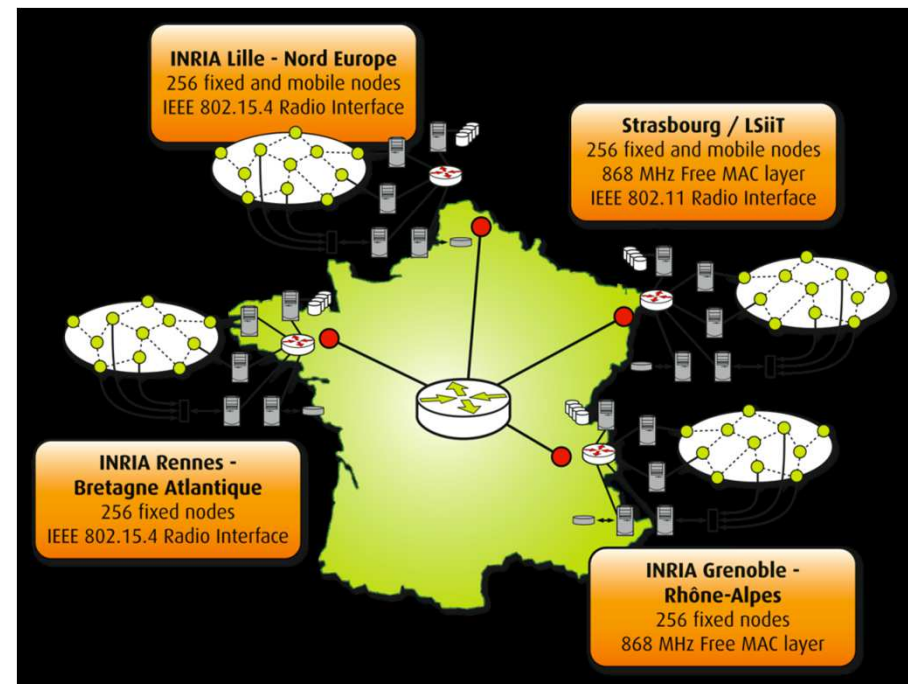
INRIA Lille - Nord Europe
256 fixed and mobile nodes
IEEE 802.15.4 Radio Interface

Strasbourg / LSiiT
256 fixed and mobile nodes
868 MHz Free MAC layer
IEEE 802.11 Radio Interface

INRIA Rennes - Bretagne Atlantique
256 fixed nodes
IEEE 802.15.4 Radio Interface

INRIA Grenoble - Rhône-Alpes
256 fixed nodes
868 MHz Free MAC layer